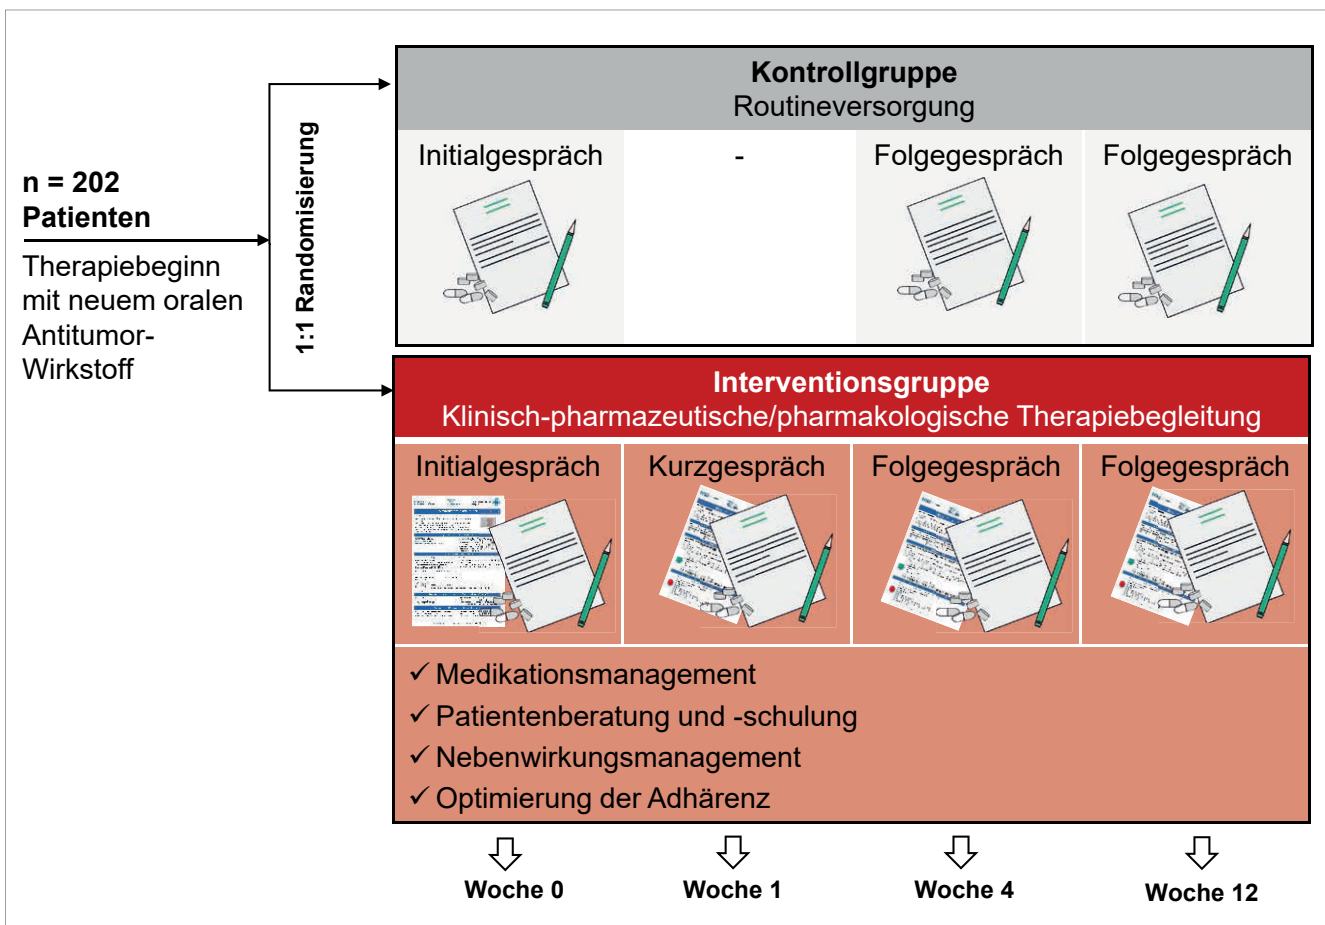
n = 202
Patienten

Therapiebeginn mit neuem oralen Antitumor-Wirkstoff

1:1 Randomisierung

Kontrollgruppe
Routineversorgung

| Initialgespräch | - | Folgegespräch | Folgegespräch |
|---|---|---|---|

Interventionsgruppe
Klinisch-pharmazeutische/pharmakologische Therapiebegleitung

| Initialgespräch | Kurzgespräch | Folgegespräch | Folgegespräch |
|---|---|---|---|

✓ Medikationsmanagement
✓ Patientenberatung und -schulung
✓ Nebenwirkungsmanagement
✓ Optimierung der Adhärenz

Woche 0
Woche 1
Woche 4
Woche 12